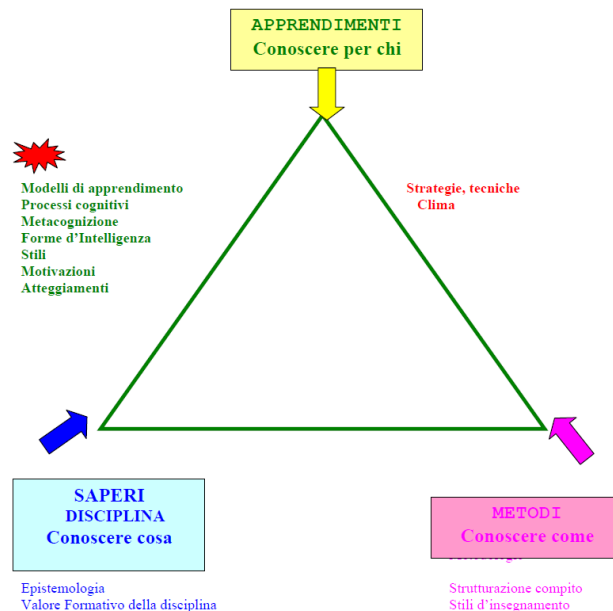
APPRENDIMENTI
Conoscere per chi

Modelli di apprendimento
Processi cognitivi
Metacognizione
Forme d'Intelligenza
Stili
Motivazioni
Atteggiamenti

Strategie, tecniche
Clima

SAPERI
DISCIPLINA
Conoscere cosa

Epistemologia
Valore Formativo della disciplina

METODI
Conoscere come

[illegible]

Strutturazione compito
Stili d'insegnamento